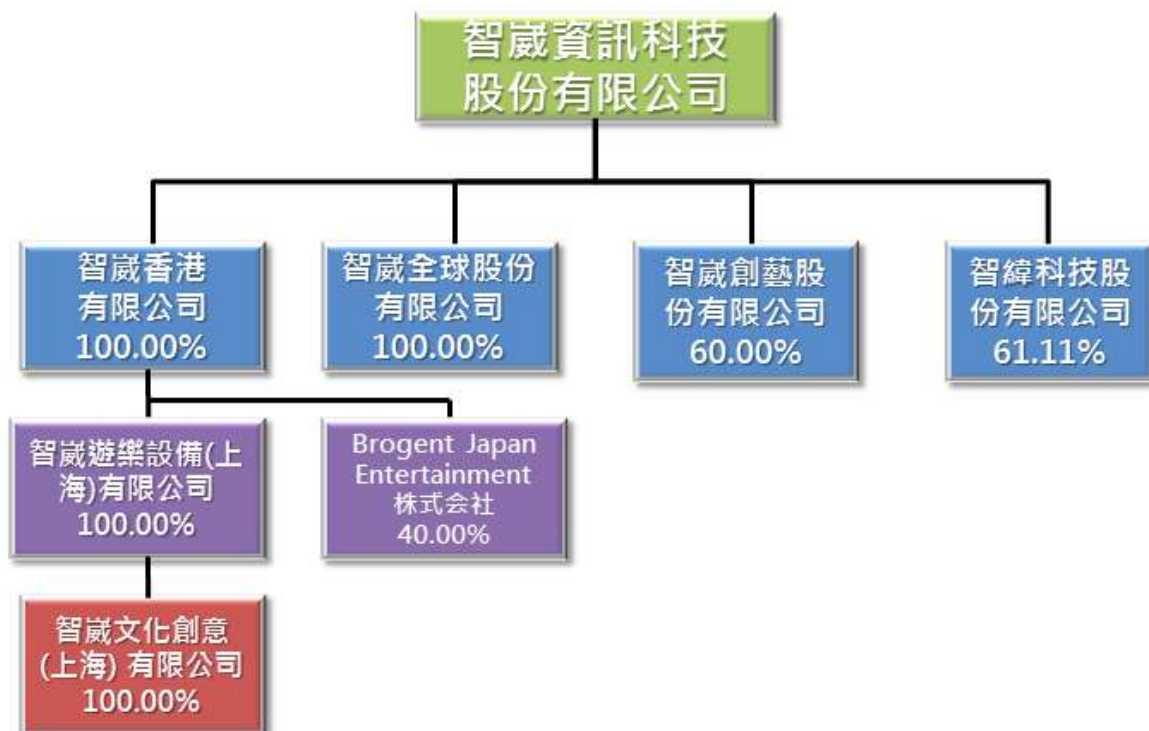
智崴資訊科技股份有限公司

智崴香港有限公司
100.00%

智崴全球股份有限公司
100.00%

智崴創藝股份有限公司
60.00%

智緯科技股份有限公司
61.11%

智崴遊樂設備(上海)有限公司
100.00%

Brogent Japan Entertainment 株式会社
40.00%

智崴文化創意(上海) 有限公司
100.00%